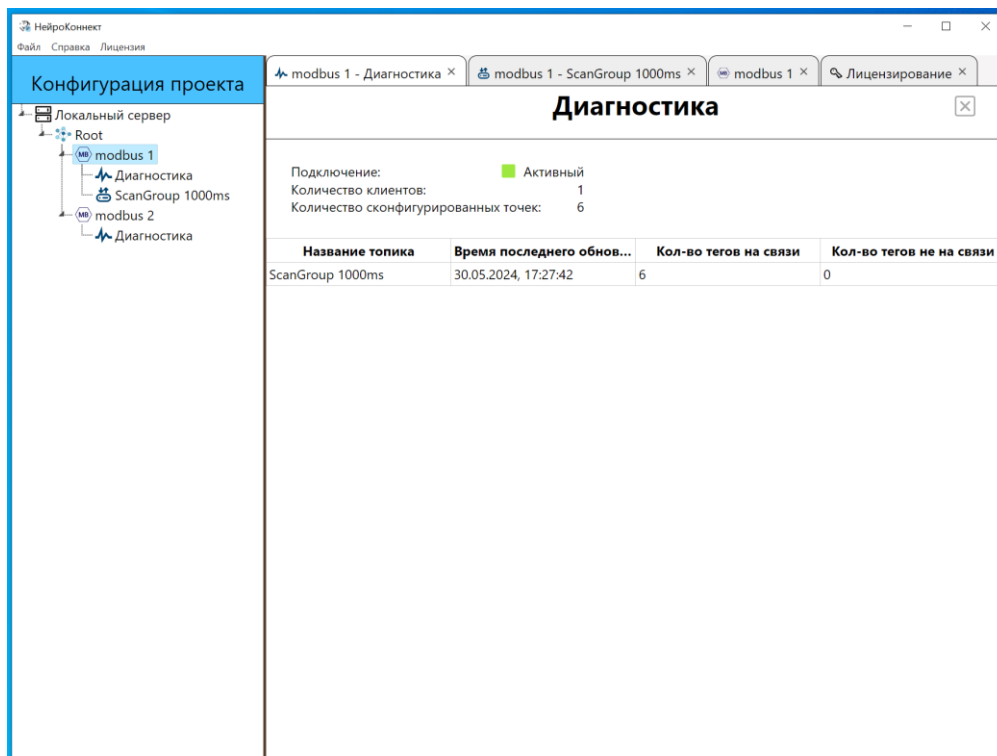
НейроКоннект

Файл Справка Лицензия

Конфигурация проекта

Локальный сервер
Root
MB modbus 1
Диагностика
ScanGroup 1000ms
MB modbus 2
Диагностика

modbus 1 - Диагностика ×
modbus 1 - ScanGroup 1000ms ×
MB modbus 1 ×
Лицензирование ×

Диагностика

Подключение: Активный
Количество клиентов: 1
Количество сконфигурированных точек: 6

| Название топика | Время последнего обнов... | Кол-во тегов на связи | Кол-во тегов не на связи |
|---|---|---|---|
| ScanGroup 1000ms | 30.05.2024, 17:27:42 | 6 | 0 |